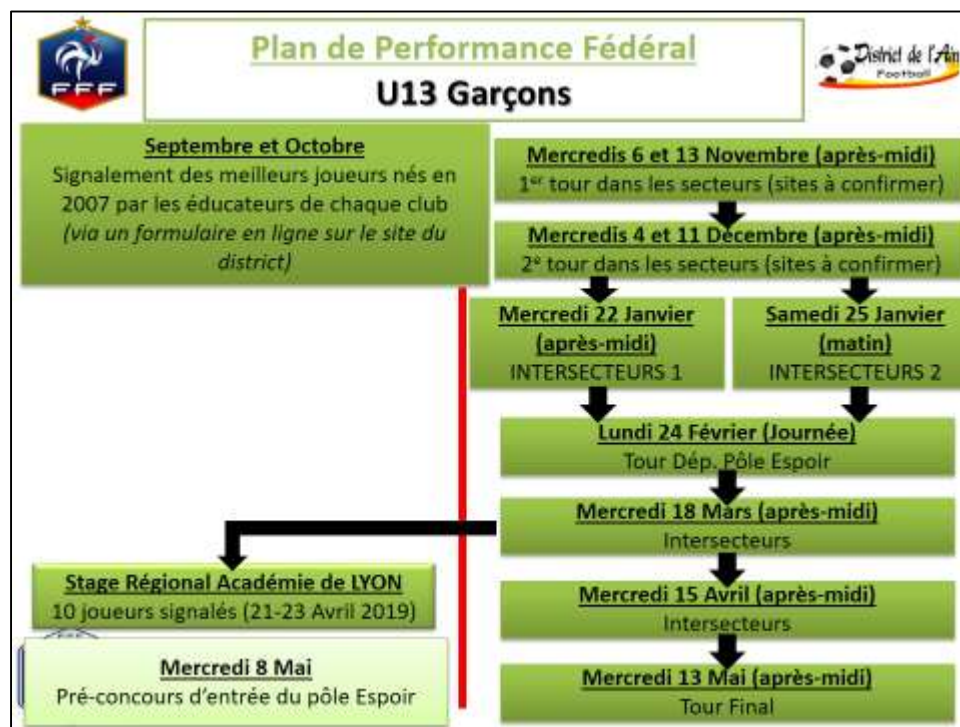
FFF

Plan de Performance Fédéral
U13 Garçons

District de l'Ain Football

Septembre et Octobre
Signalement des meilleurs joueurs nés en 2007 par les éducateurs de chaque club *(via un formulaire en ligne sur le site du district)*

Mercredis 6 et 13 Novembre (après-midi)
1$^{er}$ tour dans les secteurs (sites à confirmer)

Mercredis 4 et 11 Décembre (après-midi)
2$^{e}$ tour dans les secteurs (sites à confirmer)

Mercredi 22 Janvier (après-midi)
INTERSECTEURS 1

Samedi 25 Janvier (matin)
INTERSECTEURS 2

Lundi 24 Février (Journée)
Tour Dép. Pôle Espoir

Mercredi 18 Mars (après-midi)
Intersecteurs

Stage Régional Académie de LYON
10 joueurs signalés (21-23 Avril 2019)

Mercredi 15 Avril (après-midi)
Intersecteurs

Mercredi 8 Mai
Pré-concours d'entrée du pôle Espoir

Mercredi 13 Mai (après-midi)
Tour Final